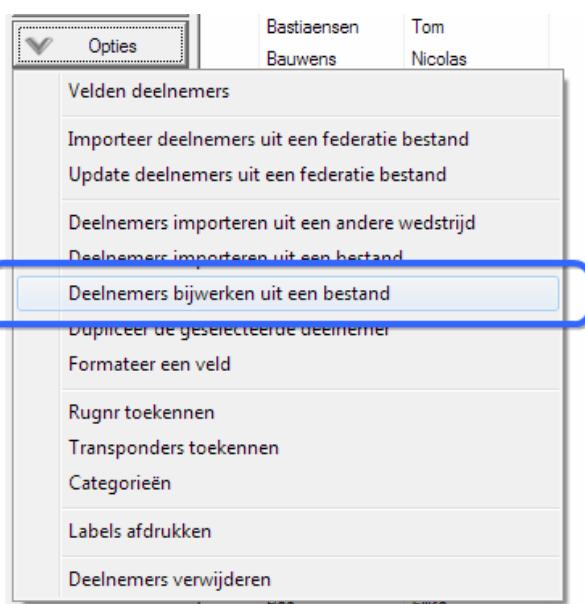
Opties

| Bastiaensen | Tom |
|---|---|
| Bauwens | Nicolas |

Velden deelnemers

Importeer deelnemers uit een federatie bestand
Update deelnemers uit een federatie bestand

Deelnemers importeren uit een andere wedstrijd
Deelnemers importeren uit een bestand
Deelnemers bijwerken uit een bestand
Dupliceer de geselecteerde deelnemer
Formateer een veld

Rugnr toekennen
Transponders toekennen
Categorieën

Labels afdrukken

Deelnemers verwijderen